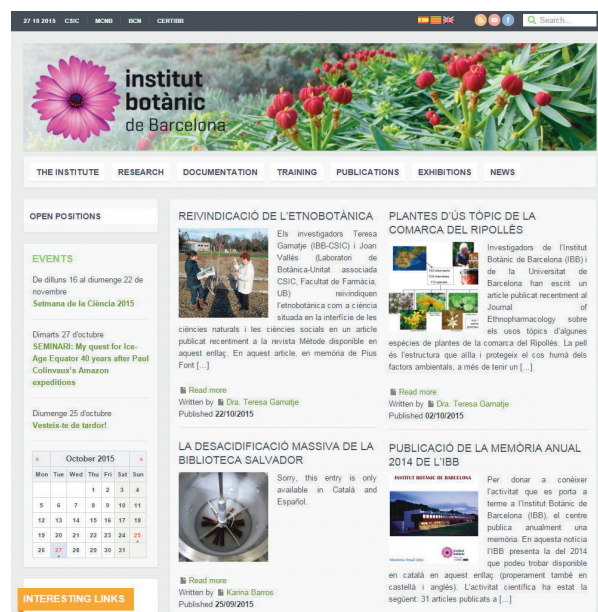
27 10 2015 CSIC MCNB BCN CERTIBB

Search...

institut botànic de Barcelona

THE INSTITUTE RESEARCH DOCUMENTATION TRAINING PUBLICATIONS EXHIBITIONS NEWS

OPEN POSITIONS

EVENTS

De dilluns 16 al diumenge 22 de novembre
Setmana de la Ciència 2015

Dimarts 27 d'octubre
SEMINARI: My quest for Ice-Age Equator 40 years after Paul Colinvaux's Amazon expeditions

Diumenge 25 d'octubre
Vesteix-te de tardor!

| « | October 2015 | | | | | » |
|---|---|---|---|---|---|---|
| Mon | Tue | Wed | Thu | Fri | Sat | Sun |
| | | | 1 | 2 | 3 | 4 |
| 5 | 6 | 7 | 8 | 9 | 10 | 11 |
| 12 | 13 | 14 | 15 | 16 | 17 | 18 |
| 19 | 20 | 21 | 22 | 23 | 24 | 25 |
| 26 | 27 | 28 | 29 | 30 | 31 | |

INTERESTING LINKS

REIVINDICACIÓ DE L'ETNOBOTÀNICA

Els investigadors Teresa Garnatje (IBB-CSIC) i Joan Vallès (Laboratori de Botànica-Unitat associada CSIC, Facultat de Farmàcia, UB) reivindiquen l'etnobotànica com a ciència situada en la interfície de les ciències naturals i les ciències socials en un article publicat recentment a la revista Mètode disponible en aquest enllaç. En aquest article, en memòria de Pius Font […]

Read more
Written by Dra. Teresa Garnatje
Published 22/10/2015

LA DESACIDIFICACIÓ MASSIVA DE LA BIBLIOTECA SALVADOR

Sorry, this entry is only available in Català and Español.

Read more
Written by Karina Barros
Published 25/09/2015

PLANTES D'ÚS TÒPIC DE LA COMARCA DEL RIPOLLÈS

Investigadors de l'Institut Botànic de Barcelona (IBB) i de la Universitat de Barcelona han escrit un article publicat recentment al Journal of Ethnopharmacology sobre els usos tòpics d'algunes espècies de plantes de la comarca del Ripollès. La pell és l'estructura que aïlla i protegeix el cos humà dels factors ambientals, a més de tenir un […]

Read more
Written by Dra. Teresa Garnatje
Published 02/10/2015

PUBLICACIÓ DE LA MEMÒRIA ANUAL 2014 DE L'IBB

INSTITUT BOTÀNIC DE BARCELONA

Per donar a conèixer l'activitat que es porta a terme a l'Institut Botànic de Barcelona (IBB), el centre publica anualment una memòria. En aquesta notícia l'IBB presenta la del 2014 que podeu trobar disponible en català en aquest enllaç (properament també en castellà i anglès). L'activitat científica ha estat la següent: 31 articles publicats a […]